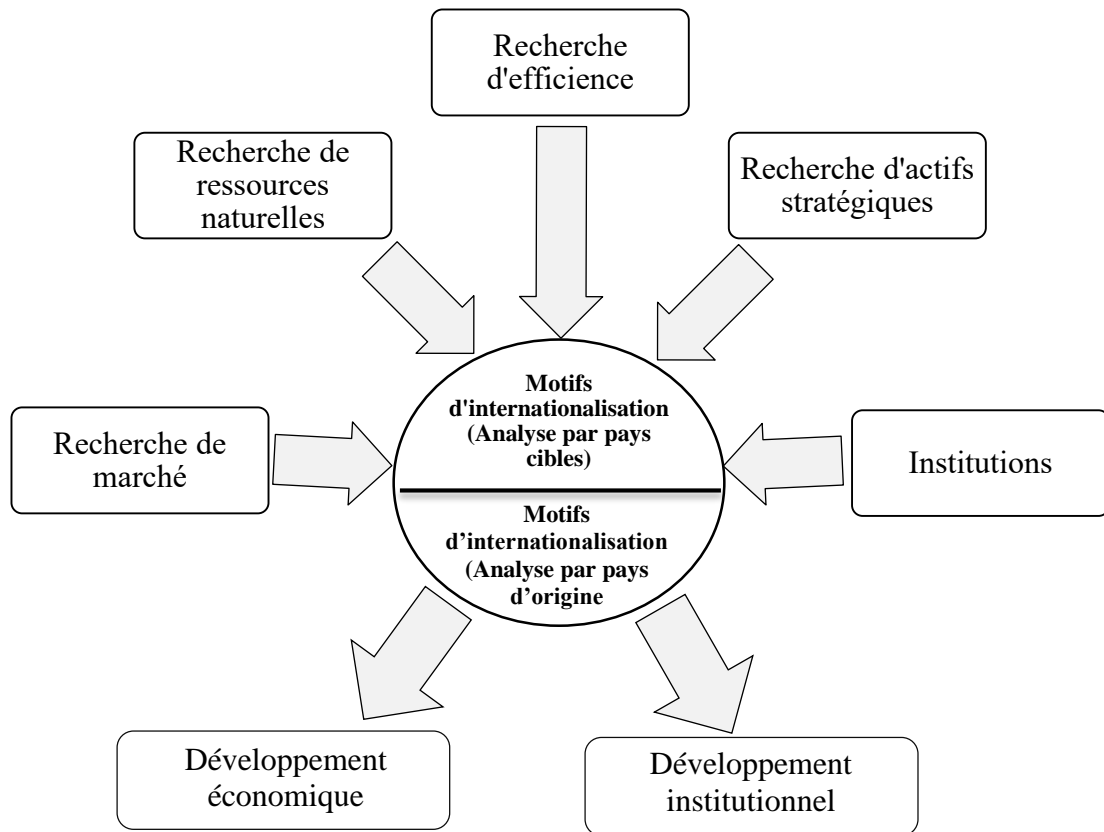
Recherche d'efficience

Recherche de ressources naturelles

Recherche d'actifs stratégiques

Motifs d'internationalisation (Analyse par pays cibles)

Motifs d’internationalisation (Analyse par pays d’origine

Recherche de marché

Institutions

Développement économique

Développement institutionnel